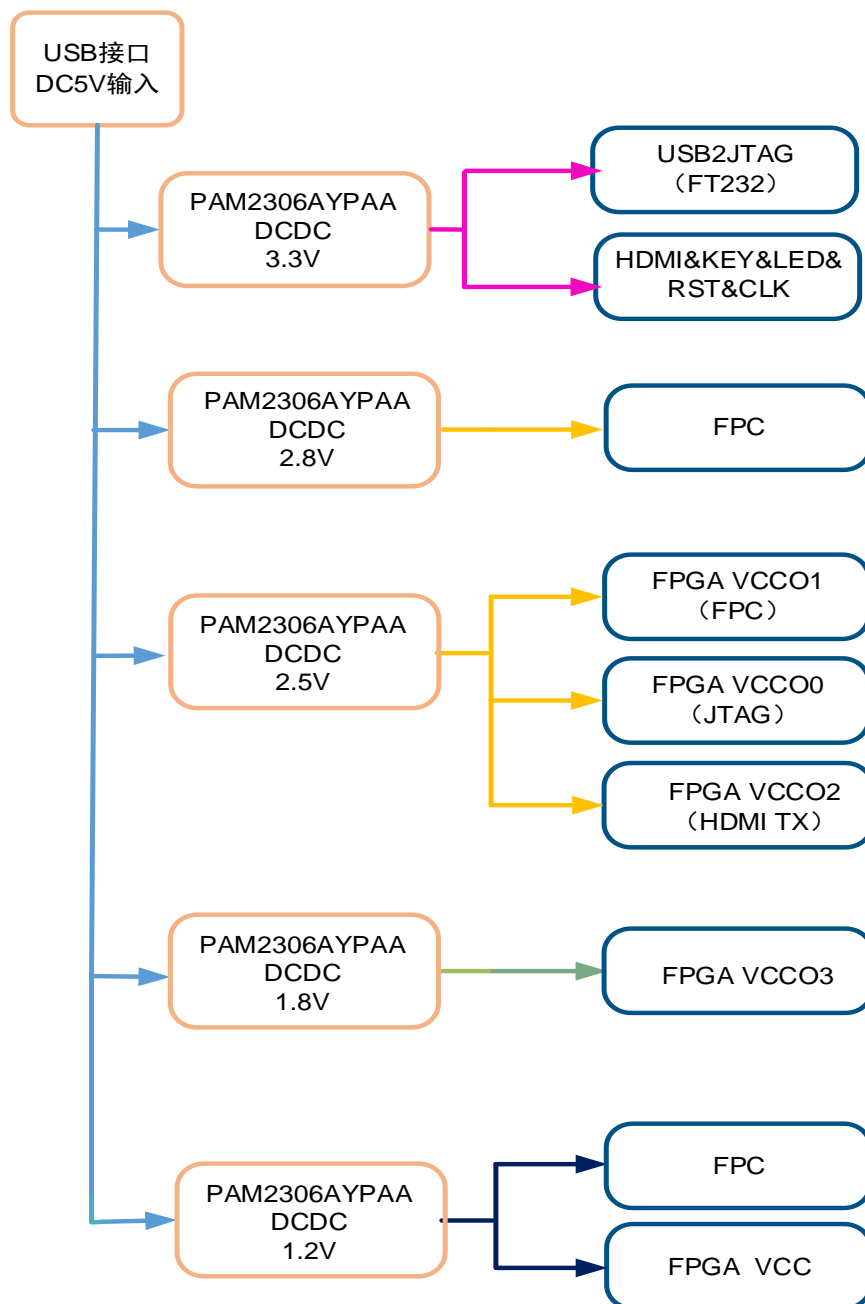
USB接口
DC5V输入

PAM2306AYPAA
DCDC
3.3V

USB2JTAG
（FT232）

HDMI&KEY&LED&
RST&CLK

PAM2306AYPAA
DCDC
2.8V

FPC

PAM2306AYPAA
DCDC
2.5V

FPGA VCCO1
（FPC）

FPGA VCCO0
（JTAG）

FPGA VCCO2
（HDMI TX）

PAM2306AYPAA
DCDC
1.8V

FPGA VCCO3

PAM2306AYPAA
DCDC
1.2V

FPC

FPGA VCC